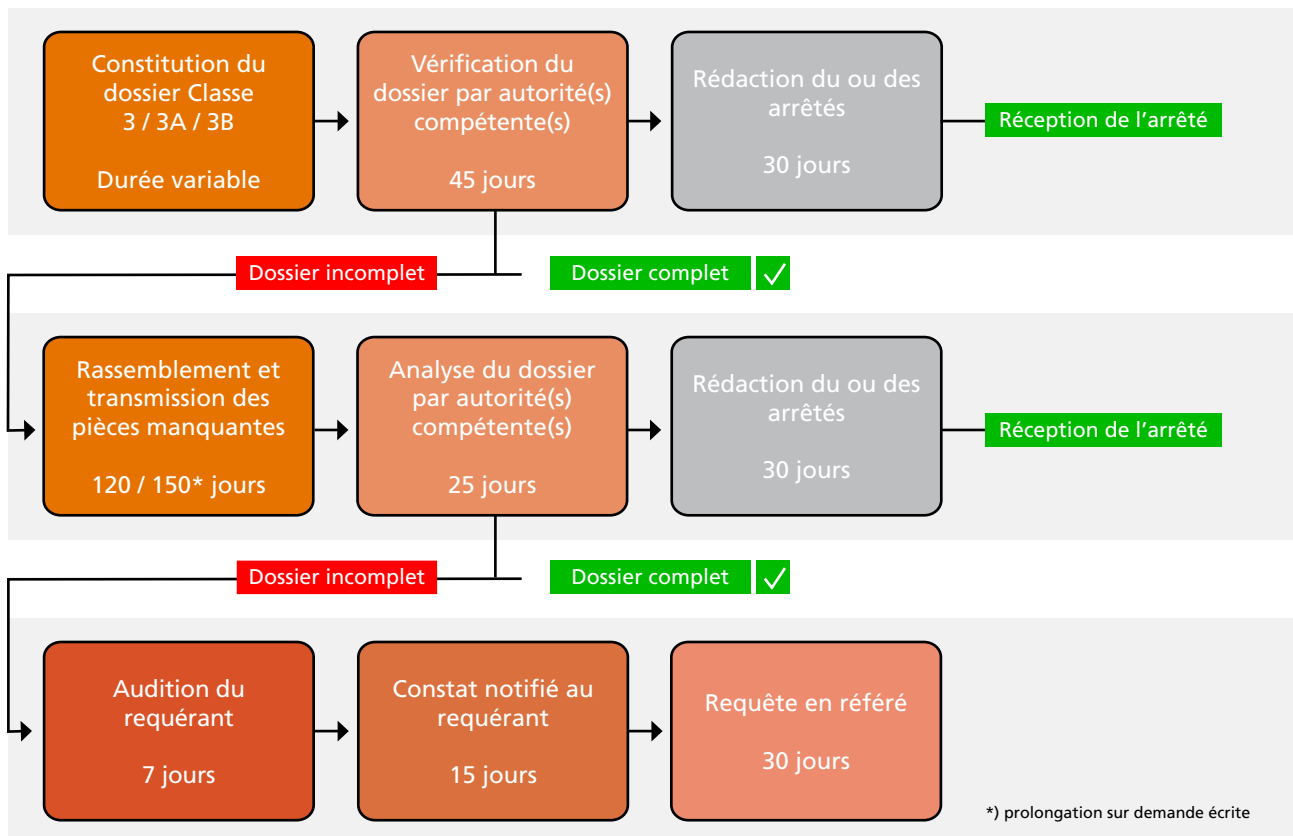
Constitution du dossier Classe 3 / 3A / 3B

Durée variable

Vérification du dossier par autorité(s) compétente(s)

45 jours

Rédaction du ou des arrêtés

30 jours

Réception de l'arrêté

Dossier incomplet

Dossier complet ✓

Rassemblement et transmission des pièces manquantes

120 / 150* jours

Analyse du dossier par autorité(s) compétente(s)

25 jours

Rédaction du ou des arrêtés

30 jours

Réception de l'arrêté

Dossier incomplet

Dossier complet ✓

Audition du requérant

7 jours

Constat notifié au requérant

15 jours

Requête en référé

30 jours

*) prolongation sur demande écrite